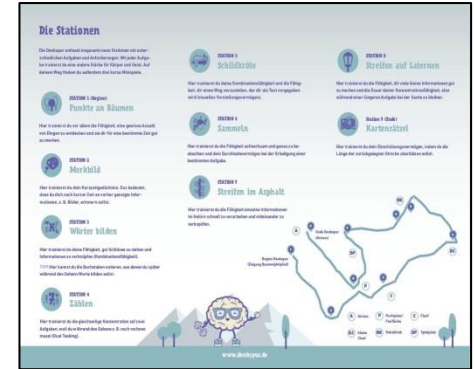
Die Stationen

Der Denkspur umfasst insgesamt neun Stationen mit unterschiedlichen Aufgaben und Anforderungen. Mit jeder Aufgabe trainierst du eine andere Stärke für Körper und Geist. Auf deinem Weg trainierst du außerdem drei kurze Wegstücke.

STATION 1 (Beginn)
Punkte an Bäumen

Hier trainierst du vor allem die Fähigkeit, eine gewisse Anzahl von Dingen zu erkennen und sie dir für eine bestimmte Zeit gut zu merken.

STATION 2
Merkbild

Hier trainierst du dein Kurzzeitgedächtnis. Das bedeutet, dass du dir nach kurzer Zeit an vorher gezeigte Informationen, z. B. Bilder, erinnern sollst.

STATION 3
Wörter bilden

Hier trainierst du deine Fähigkeit, gut Schlüsse zu ziehen und Informationen zu verknüpfen (Kombinationsfähigkeit).

TIPP: Hier kannst du die Buchstaben notieren, aus denen du später während des Gehens Wörter bilden sollst.

STATION 4
Zählen

Hier trainierst du die gleichzeitige Konzentration auf zwei Aufgaben; weil dem Wendelstein Gehens z. B. noch rechnen musst (Dual Tasking).

STATION 5
Schildkröte

Hier trainierst du deine Kombinationsfähigkeit und die Fähigkeit, dir einen Weg vorzustellen, der dir als Text vorgegeben wird (räumliches Vorstellungsvermögen).

STATION 6
Sammeln

Hier trainierst du die Fähigkeit aufmerksam und genau zu beobachten und dein Gedächtnisvermögen bei der Erledigung einer bestimmten Aufgabe.

STATION 7
Streifen im Asphalt

Hier trainierst du die Fähigkeit einzelne Informationen im Gehirn schnell zu verarbeiten und miteinander zu verknüpfen.

STATION 8
Streifen auf Laternen

Hier trainierst du die Fähigkeit, dir viele kleine Informationen gut zu merken und die Dauer deiner Konzentrationsfähigkeit, also während einer längeren Aufgabe bei der Sache zu bleiben.

Station 9 (Ende)
Kartenrätsel

Hier trainierst du dein Gleichdsingsvermögen, indem du die Länge der zurückgelegten Strecke abschätzen sollst.

Station Denkspur (Anreise)

Beginn Denkspur (Eingang Sonnenphysikpark)

Ampel  Parkplatz/ Parkplatz  Start  Start/Ende  Bushaltestelle  Spielplatz

www.denkspur.de